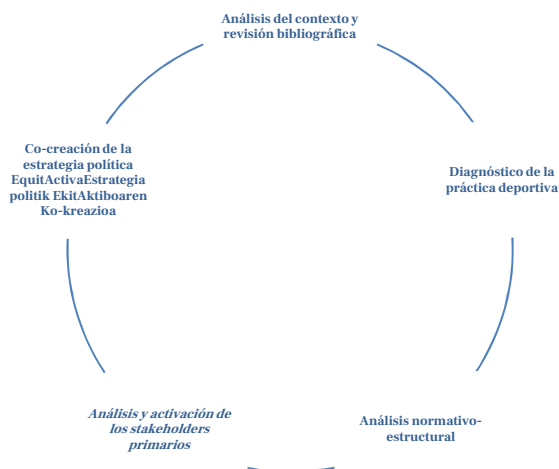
Análisis del contexto y revisión bibliográfica

Diagnóstico de la práctica deportiva

Análisis normativo-estructural

Análisis y activación de los stakeholders primarios

Co-creación de la estrategia política EquitActivaEstrategia politik EkitAktiboaren Ko-kreazioa